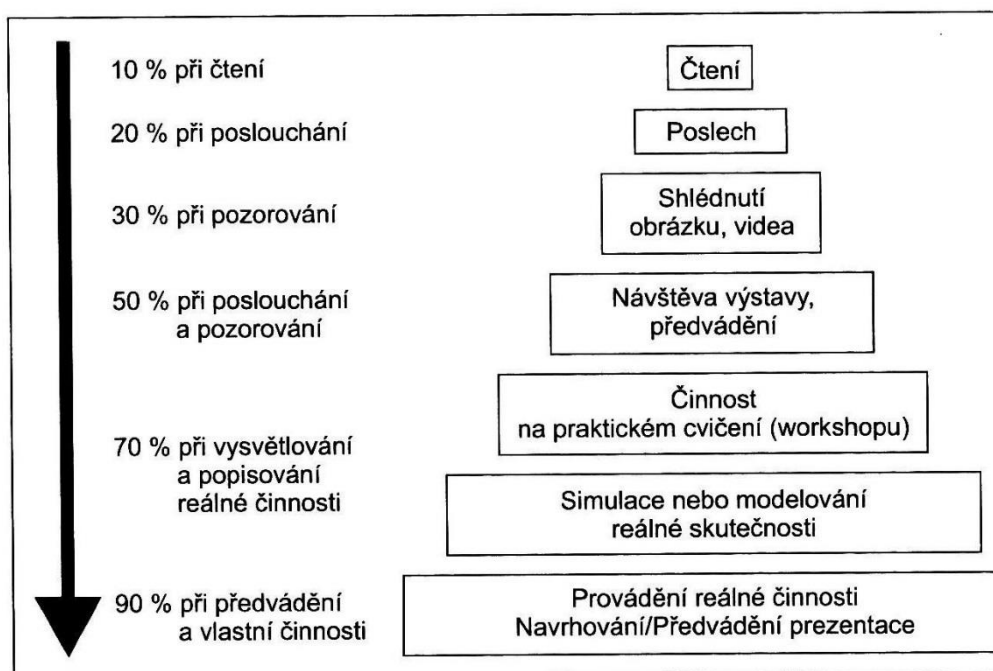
10 % při čtení

Čtení

20 % při poslouchání

Poslech

30 % při pozorování

Shlédnutí obrázku, videa

50 % při poslouchání a pozorování

Návštěva výstavy, předvádění

Činnost na praktickém cvičení (workshopu)

70 % při vysvětlování a popisování reálné činnosti

Simulace nebo modelování reálné skutečnosti

90 % při předvádění a vlastní činnosti

Provádění reálné činnosti Navrhování/Předvádění prezentace